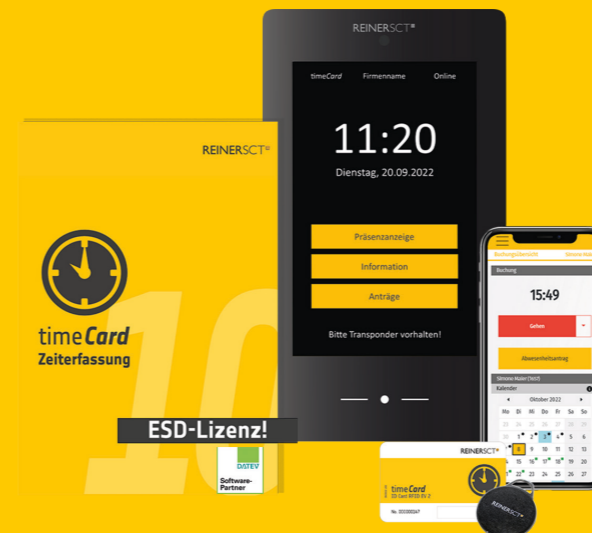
REINERSCT®

timeCard Firmenname Online

11:20

Dienstag, 20.09.2022

Präsenzanzeige

Information

Anträge

Bitte Transponder vorhalten!

REINERSCT®

timeCard
Zeiterfassung

10

ESD-Lizenz!

DATEV
Software-Partner

Buchungsübersicht Simone Maier

Buchung

15:49

Gehen

Abwesenheitsantrag

Simone Maier (1457)

Kalender

Oktober 2022

| Mo | Di | Mi | Do | Fr | Sa | So |
|---|---|---|---|---|---|---|
| | | | | | 1 | 2 |
| 3 | 4 | 5 | 6 | 7 | 8 | 9 |
| 10 | 11 | 12 | 13 | 14 | 15 | 16 |
| 17 | 18 | 19 | 20 | 21 | 22 | 23 |
| 24 | 25 | 26 | 27 | 28 | 29 | 30 |

REINERSCT®

timeCard
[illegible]

Nr. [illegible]

REINERSCT